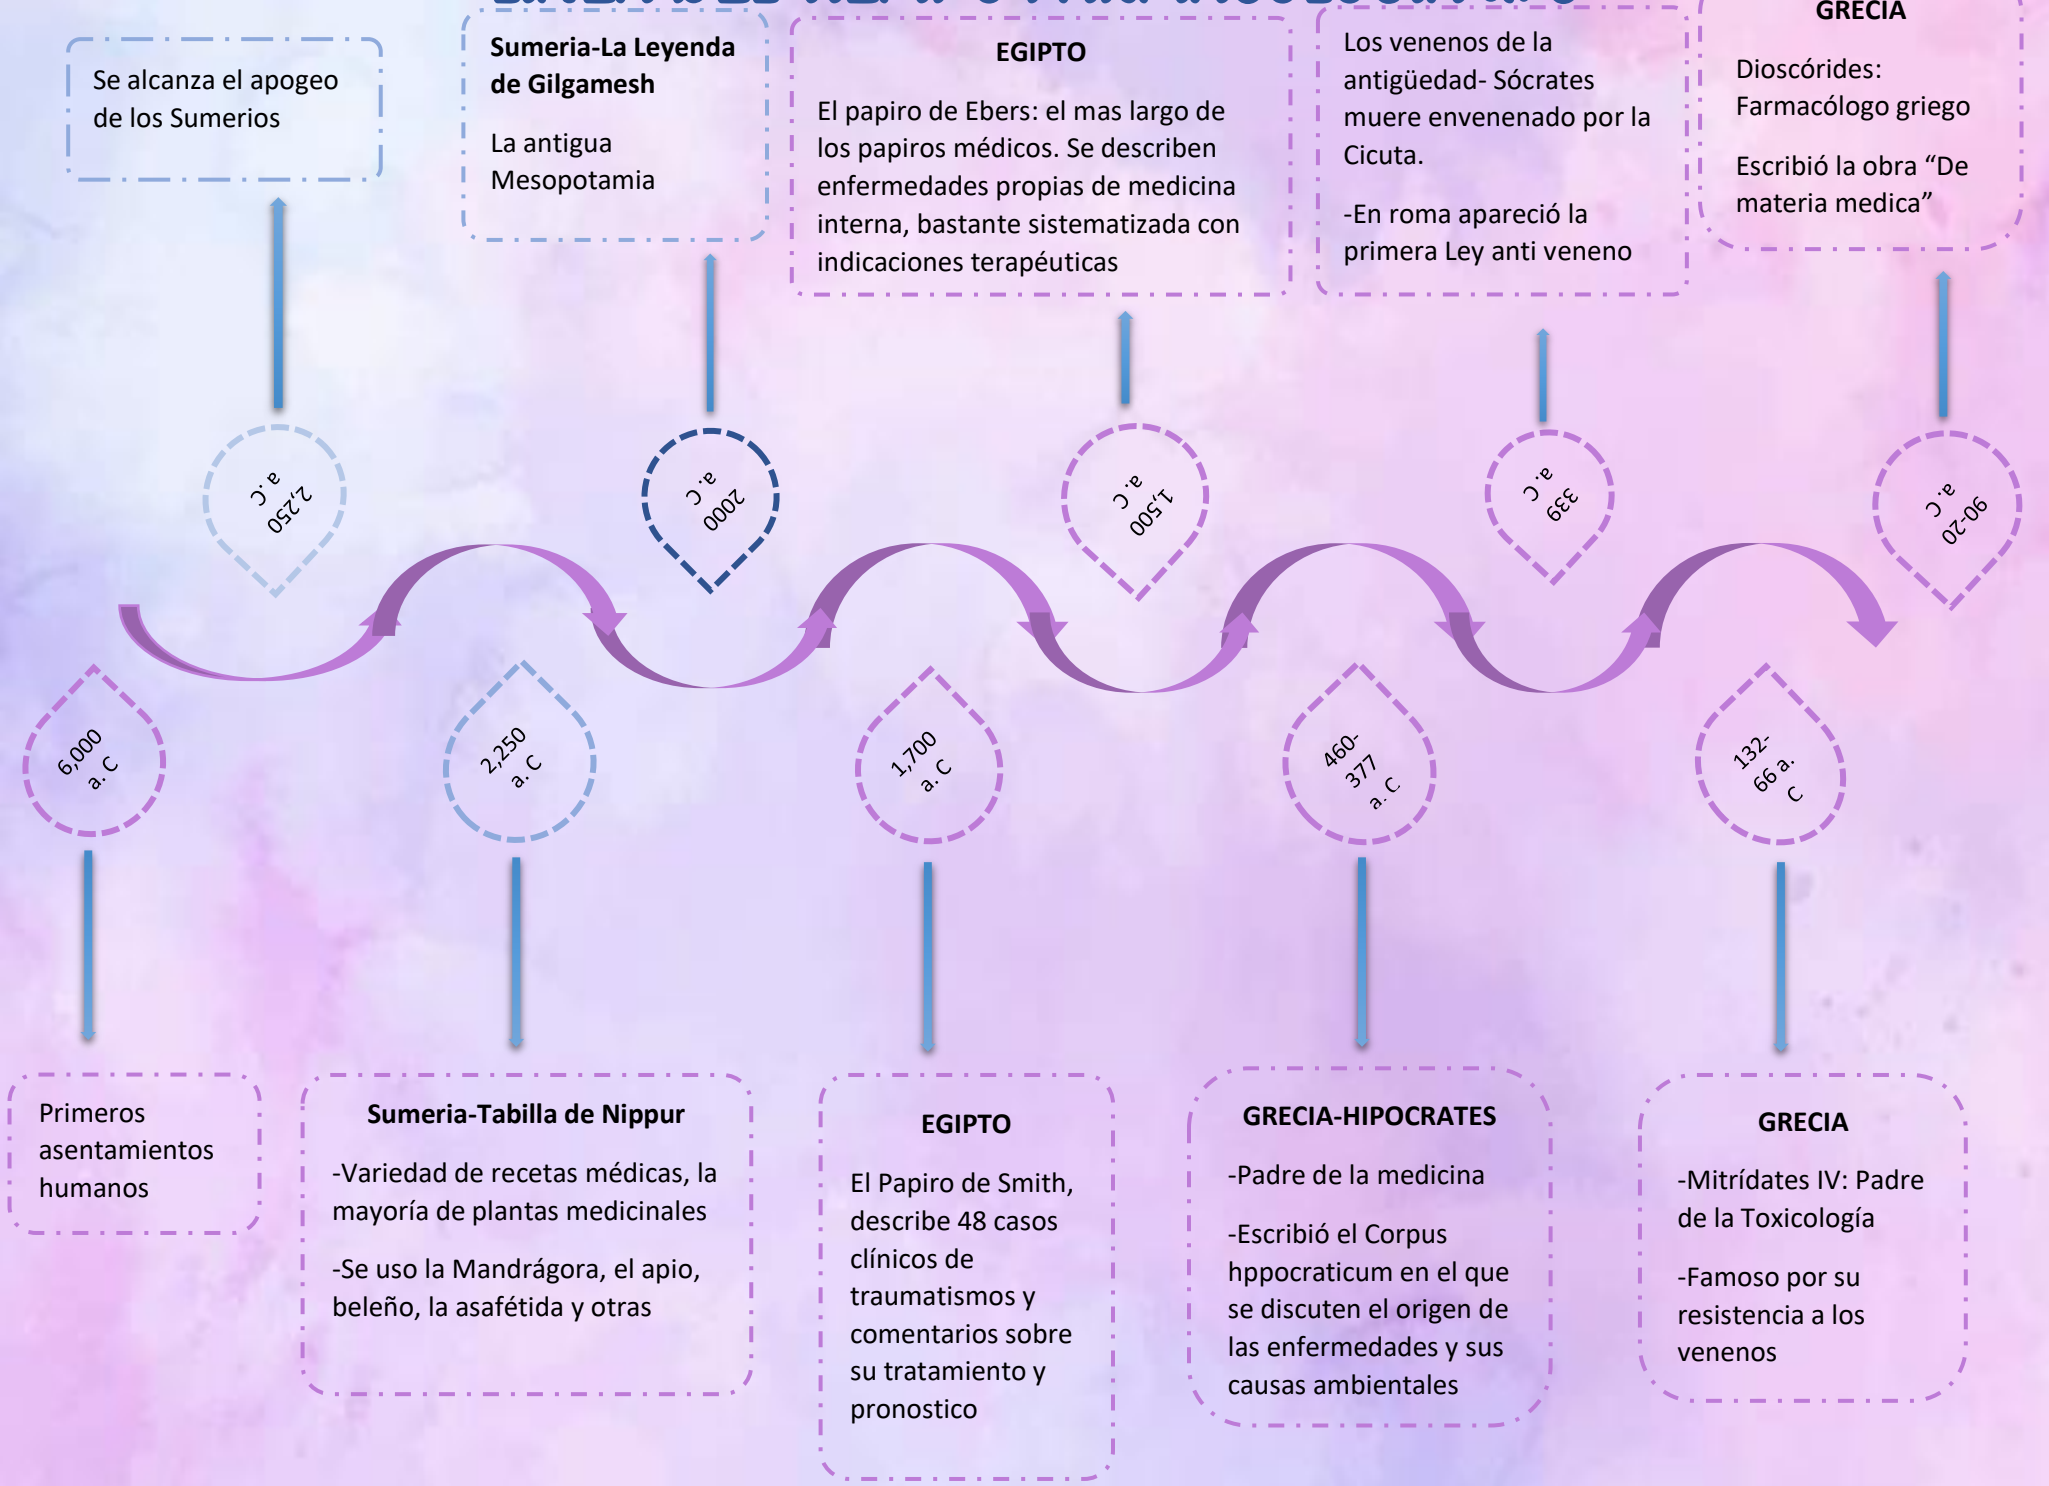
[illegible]

Se alcanza el apogeo de los Sumerios

Sumeria-La Leyenda de Gilgamesh

La antigua Mesopotamia

EGIPTO

El papiro de Ebers: el mas largo de los papiros médicos. Se describen enfermedades propias de medicina interna, bastante sistematizada con indicaciones terapéuticas

Los venenos de la antigüedad- Sócrates muere envenenado por la Cicuta.

-En roma apareció la primera Ley anti veneno

GRECIA

Dioscórides: Farmacólogo griego

Escribió la obra "De materia medica"

2,250 a.C

2000 a.C

1,500 a.C

339 a.C

90-20 a.C

6,000 a. C

2,250 a. C

1,700 a. C

460-377 a. C

132-66 a. C

Primeros asentamientos humanos

Sumeria-Tabilla de Nippur

-Variedad de recetas médicas, la mayoría de plantas medicinales

-Se uso la Mandrágora, el apio, beleño, la asafétida y otras

EGIPTO

El Papiro de Smith, describe 48 casos clínicos de traumatismos y comentarios sobre su tratamiento y pronostico

GRECIA-HIPOCRATES

-Padre de la medicina

-Escribió el Corpus hppocraticum en el que se discuten el origen de las enfermedades y sus causas ambientales

GRECIA

-Mitrídates IV: Padre de la Toxicología

-Famoso por su resistencia a los venenos